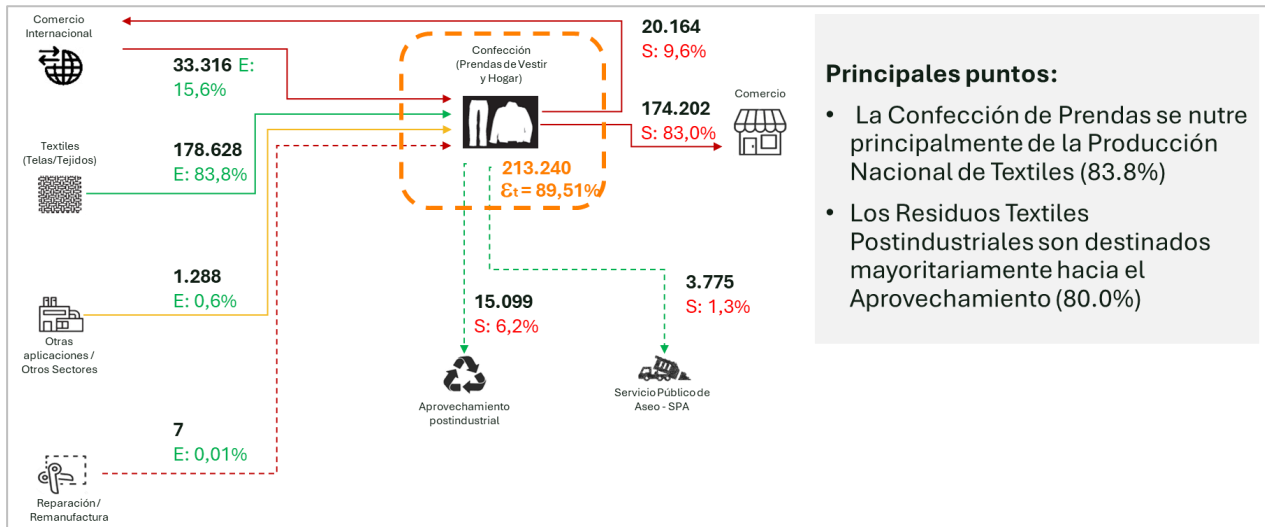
Comercio Internacional

33.316 E: 15,6%

Textiles (Telas/Tejidos)

178.628
E: 83,8%

1.288
E: 0,6%

Otras aplicaciones / Otros Sectores

7
E: 0,01%

Reparación / Remanufactura

Confección (Prendas de Vestir y Hogar)

213.240
$\varepsilon_t$ = 89,51%

20.164
S: 9,6%

174.202
S: 83,0%

Comercio

15.099
S: 6,2%

Aprovechamiento postindustrial

3.775
S: 1,3%

Servicio Público de Aseo - SPA

Principales puntos:

• La Confección de Prendas se nutre principalmente de la Producción Nacional de Textiles (83.8%)

• Los Residuos Textiles Postindustriales son destinados mayoritariamente hacia el Aprovechamiento (80.0%)